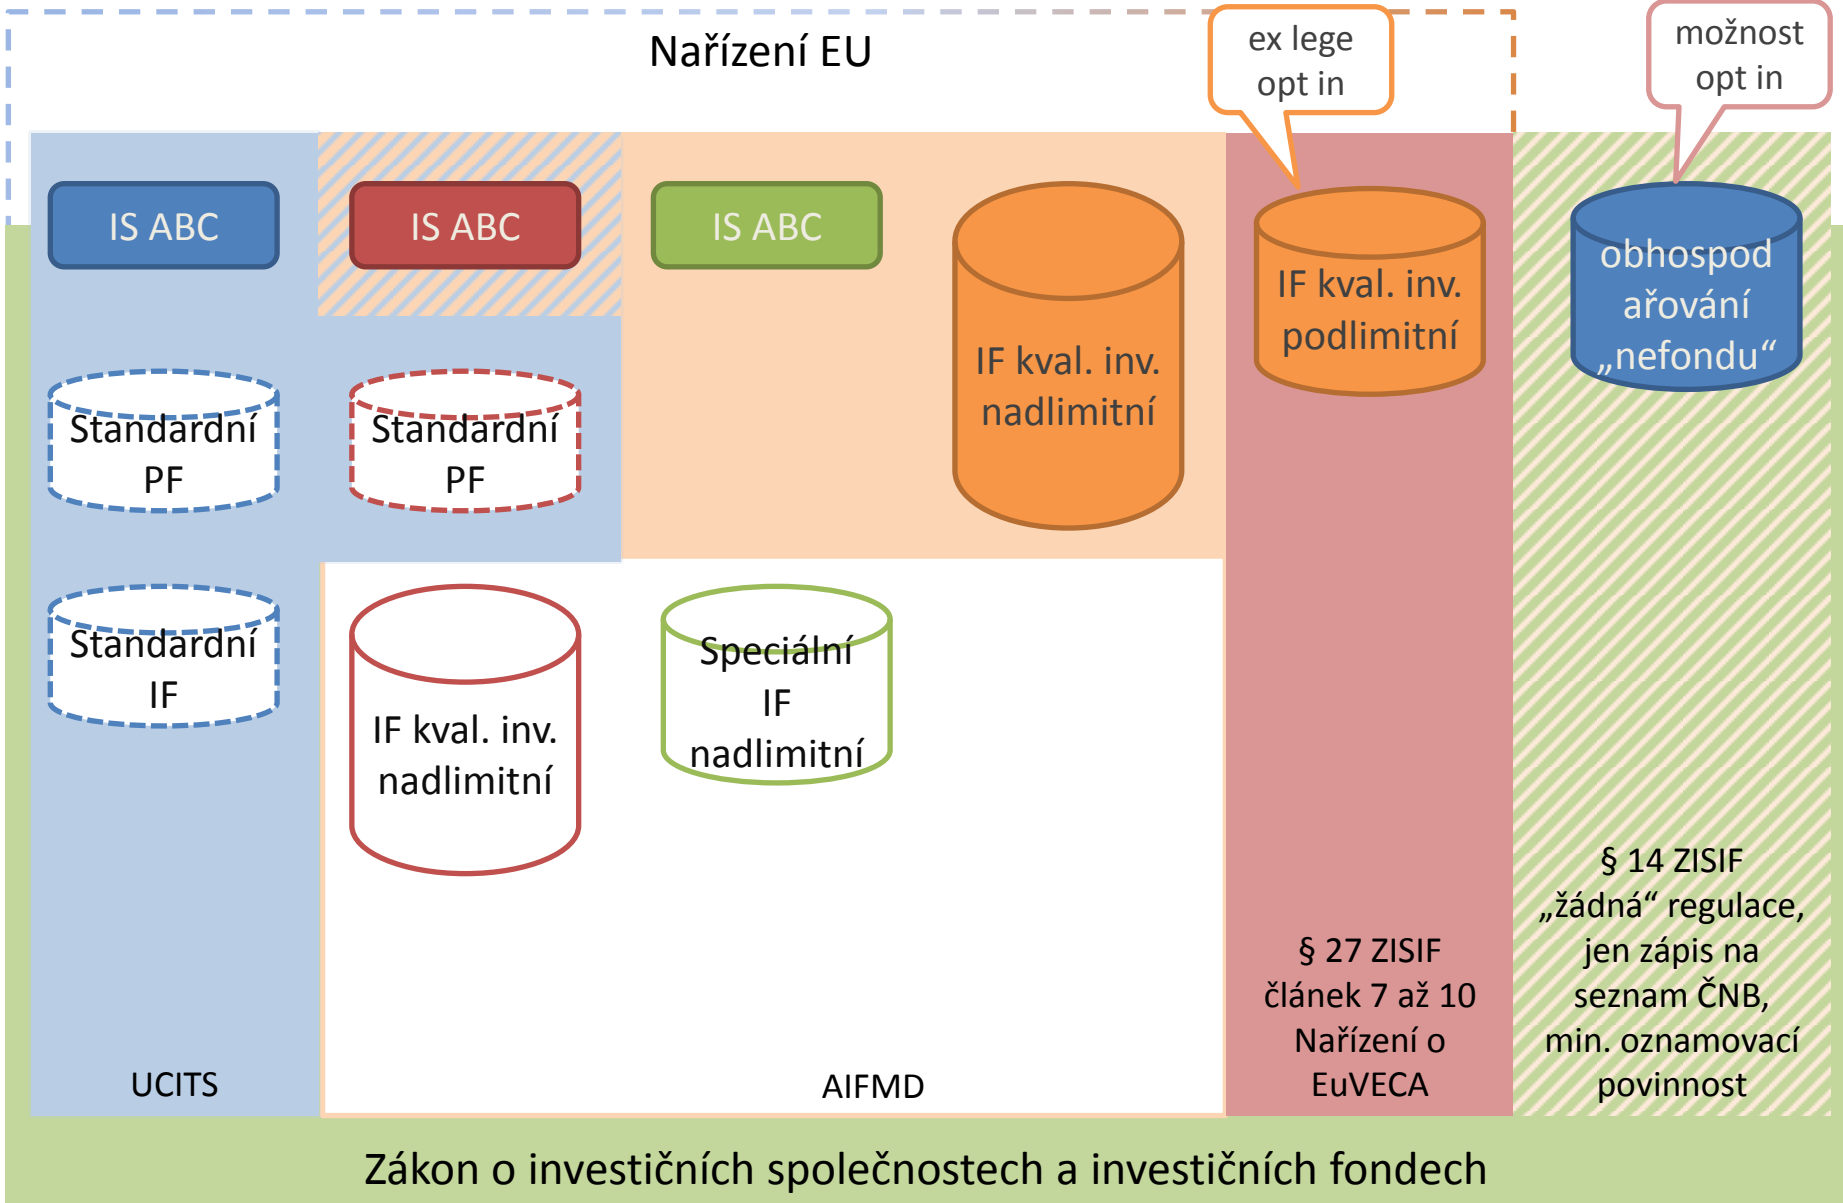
Nařízení EU

ex lege opt in

možnost opt in

IS ABC

IS ABC

IS ABC

IF kval. inv. nadlimitní

IF kval. inv. podlimitní

obhospodařování „nefondu“

Standardní PF

Standardní PF

Standardní IF

IF kval. inv. nadlimitní

Speciální IF nadlimitní

§ 14 ZISIF „žádná“ regulace, jen zápis na seznam ČNB, min. oznamovací povinnost

§ 27 ZISIF článek 7 až 10 Nařízení o EuVECA

UCITS

AIFMD

Zákon o investičních společnostech a investičních fondech